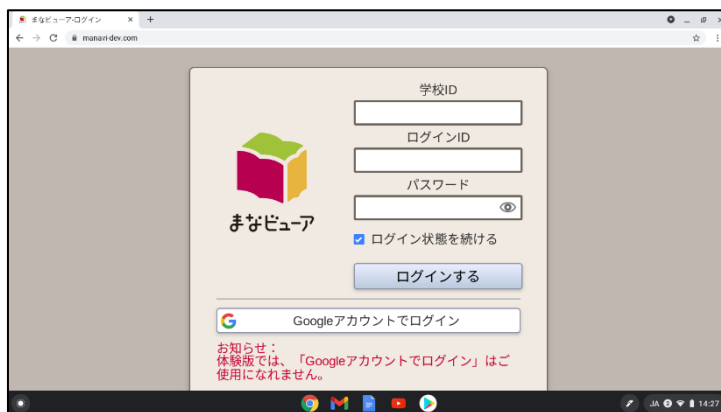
まなビューアーログイン ×
manavi-dev.com

まなビューア

学校ID

ログインID

パスワード

ログイン状態を続ける

ログインする

Googleアカウントでログイン

お知らせ：
体験版では、「Googleアカウントでログイン」はご使用になれません。

JA 14:27